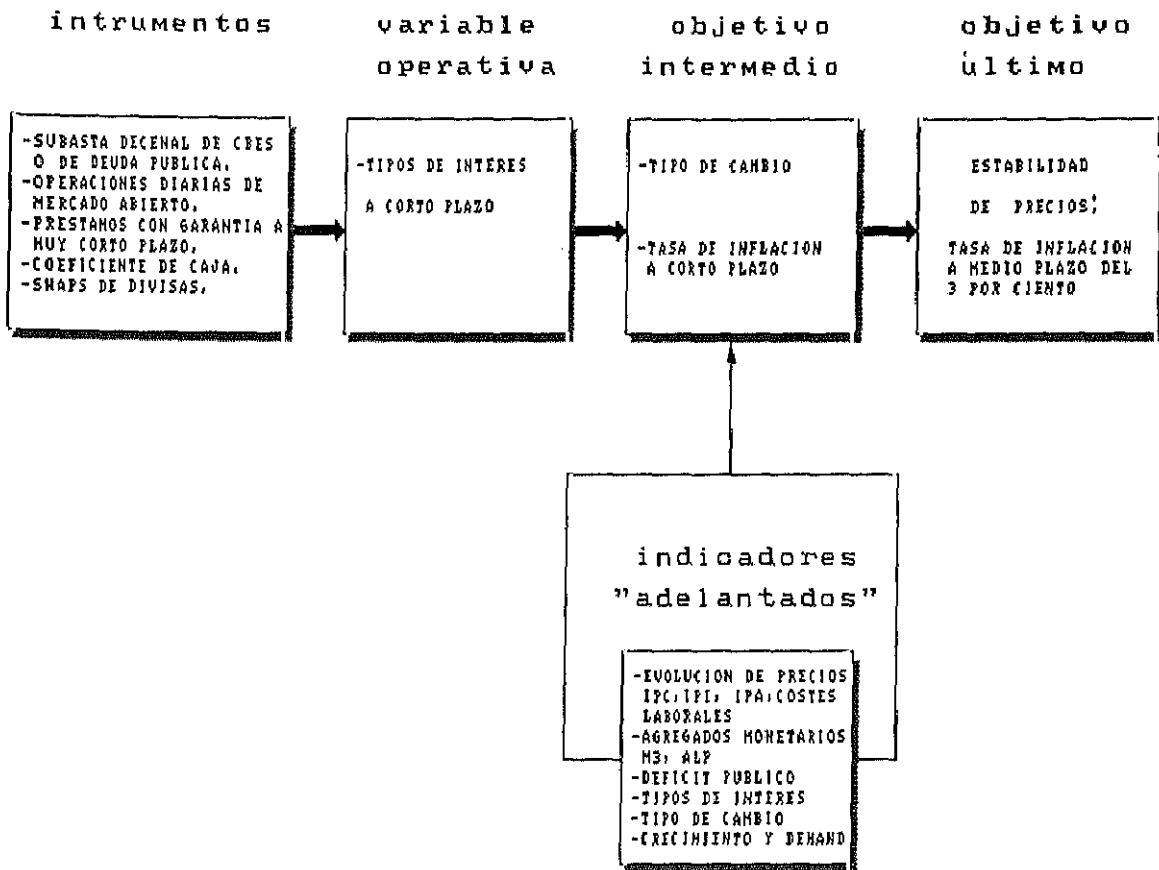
intrumentos

variable operativa

objetivo intermedio

objetivo último

-SUBASTA DECENAL DE CBES O DE DEUDA PUBLICA.
-OPERACIONES DIARIAS DE MERCADO ABIERTO.
-PRESTAMOS CON GARANTIA A MUY CORTO PLAZO.
-COEFICIENTE DE CAJA.
-SWAPS DE DIVISAS.

-TIPOS DE INTERES
A CORTO PLAZO

-TIPO DE CAMBIO

-TASA DE INFLACION A CORTO PLAZO

ESTABILIDAD
DE PRECIOS:
TASA DE INFLACION A MEDIO PLAZO DEL 3 POR CIENTO

indicadores "adelantados"

-EVOLUCION DE PRECIOS IPC, IPI, IPA, COSTES LABORALES
-AGREGADOS MONETARIOS M3, ALP
-DEFICIT PUBLICO
-TIPOS DE INTERES
-TIPO DE CAMBIO
-CRECIMIENTO Y DEMAND